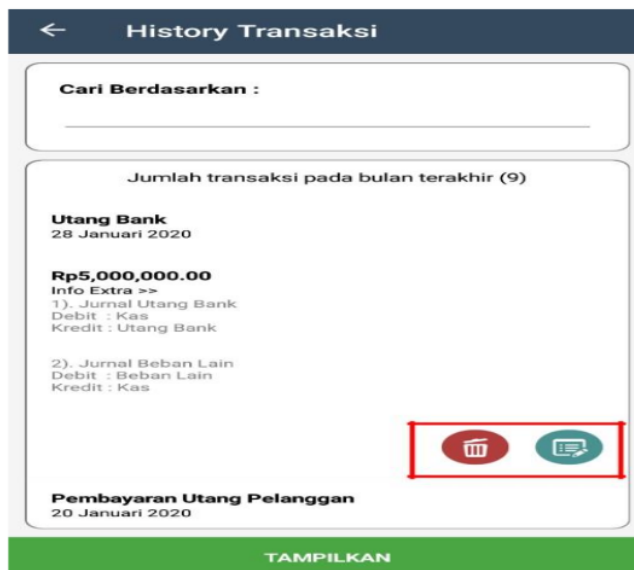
History Transaksi

Cari Berdasarkan :

Jumlah transaksi pada bulan terakhir (9)

Utang Bank
28 Januari 2020

Rp5,000,000.00
Info Extra >>
1). Jurnal Utang Bank
Debit : Kas
Kredit : Utang Bank

2). Jurnal Beban Lain
Debit : Beban Lain
Kredit : Kas

Pembayaran Utang Pelanggan
20 Januari 2020

TAMPILKAN